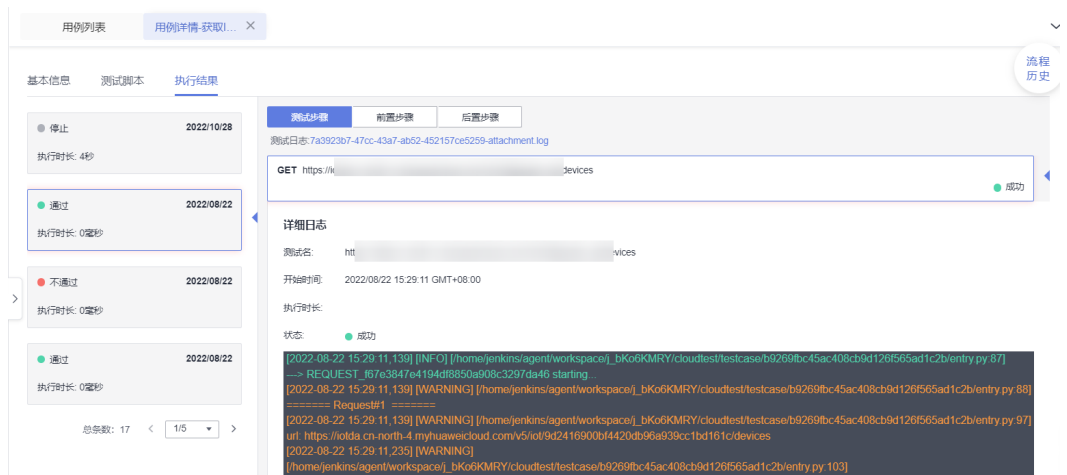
用例列表　用例详情-获取I... ×

流程历史

基本信息　测试脚本　执行结果

停止　2022/10/28
执行时长: 4秒

通过　2022/08/22
执行时长: 0毫秒

不通过　2022/08/22
执行时长: 0毫秒

通过　2022/08/22
执行时长: 0毫秒

总条数: 17　<　1/5　>

测试步骤　前置步骤　后置步骤

测试日志:7a3923b7-47cc-43a7-ab52-452157ce5259-attachment.log

GET https://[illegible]devices
成功

详细日志

测试名: htt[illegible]vices

开始时间: 2022/08/22 15:29:11 GMT+08:00

执行时长:

状态: 成功

[2022-08-22 15:29:11,139] [INFO] [/home/jenkins/agent/workspace/j_bKo6KMRY/cloudtest/testcase/b9269fbc45ac408cb9d126f565ad1c2b/entry.py:87] ---> REQUEST_f67e3847e4194df8850a908c3297da46 starting...
[2022-08-22 15:29:11,139] [WARNING] [/home/jenkins/agent/workspace/j_bKo6KMRY/cloudtest/testcase/b9269fbc45ac408cb9d126f565ad1c2b/entry.py:88] ======= Request#1 =======
[2022-08-22 15:29:11,139] [WARNING] [/home/jenkins/agent/workspace/j_bKo6KMRY/cloudtest/testcase/b9269fbc45ac408cb9d126f565ad1c2b/entry.py:97] url: https://iotda.cn-north-4.myhuaweicloud.com/v5/iot/9d2416900bf4420db96a939cc1bd161c/devices
[2022-08-22 15:29:11,235] [WARNING] [/home/jenkins/agent/workspace/j_bKo6KMRY/cloudtest/testcase/b9269fbc45ac408cb9d126f565ad1c2b/entry.py:103]